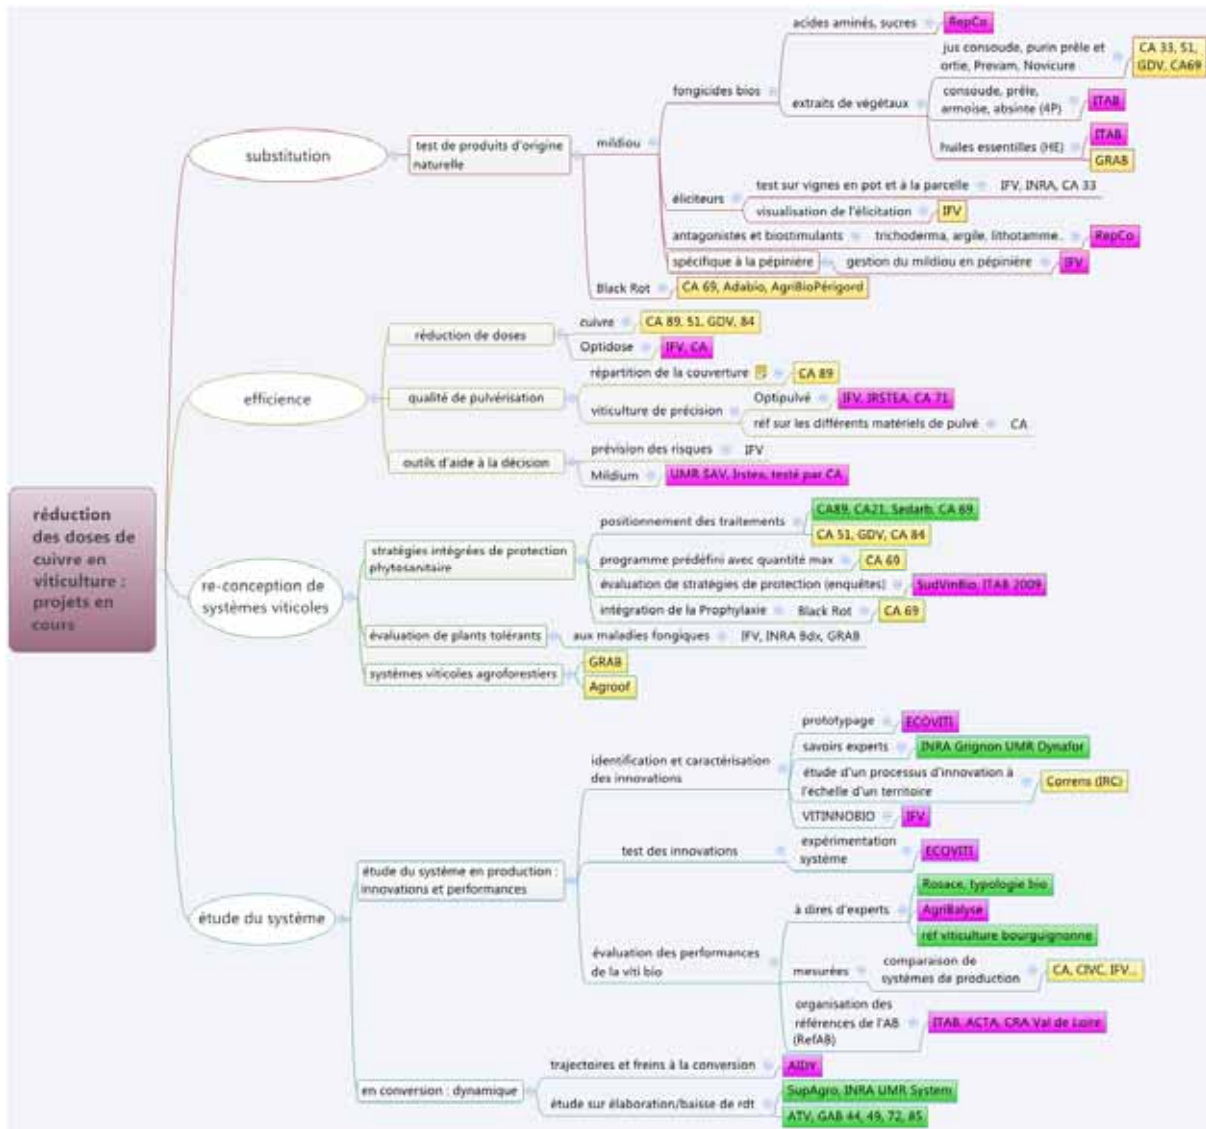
réduction des doses de cuivre en viticulture : projets en cours

substitution
test de produits d'origine naturelle
mildiou
fongicides bios
acides aminés, sucres
RepCo
extraits de végétaux
jus consoude, purin prêle et ortie, Previam, Novicure
CA 33, 51, GDV, CA69
consoude, prêle, armoise, absinte (4P)
ITAB
huiles essentielles (HE)
ITAB
GRAB
éliciteurs
test sur vignes en pot et à la parcelle
IFV, INRA, CA 33
visualisation de l'élicitation
IFV
antagonistes et biostimulants
trichoderma, argile, lithotamme...
RepCo
spécifique à la pépinière
gestion du mildiou en pépinière
IFV
Black Rot
CA 69, Adabio, AgriBioPérigord

efficience
réduction de doses
cuivre
CA 89, 51, GDV, 84
Optidose
IFV, CA
qualité de pulvérisation
répartition de la couverture
CA 89
viticulture de précision
Optipulvé
IFV, IRSTEA, CA 71
réf sur les différents matériels de pulvé
CA
outils d'aide à la décision
prévision des risques
IFV
Mildium
UMR SAV, Irstea, testé par CA

re-conception de systèmes viticoles
stratégies intégrées de protection phytosanitaire
positionnement des traitements
CA89, CA21, Sedarb, CA 69
CA 51, GDV, CA 84
programme prédéfini avec quantité max
CA 69
évaluation de stratégies de protection (enquêtes)
SudVinBio, ITAB 2009
intégration de la Prophylaxie
Black Rot
CA 69
évaluation de plants tolérants
aux maladies fongiques
IFV, INRA Bdx, GRAB
systèmes viticoles agroforestiers
GRAB
Agroof

étude du système
étude du système en production : innovations et performances
identification et caractérisation des innovations
prototypage
ECOVITI
savoirs experts
INRA Grignon UMR Dynafor
étude d'un processus d'innovation à l'échelle d'un territoire
Correns (IRC)
VITINNOBIO
IFV
test des innovations
expérimentation système
ECOVITI
évaluation des performances de la viti bio
à dires d'experts
Rosace, typologie bio
AgriBalyse
réf viticulture bourguignonne
mesurées
comparaison de systèmes de production
CA, CIVC, IFV...
organisation des références de l'AB (RefAB)
ITAB, ACTA, CRA Val de Loire
en conversion : dynamique
trajectoires et freins à la conversion
AIDY
étude sur élaboration/baisse de rdt
SupAgro, INRA UMR System
ATV, GAB 44, 49, 72, 85